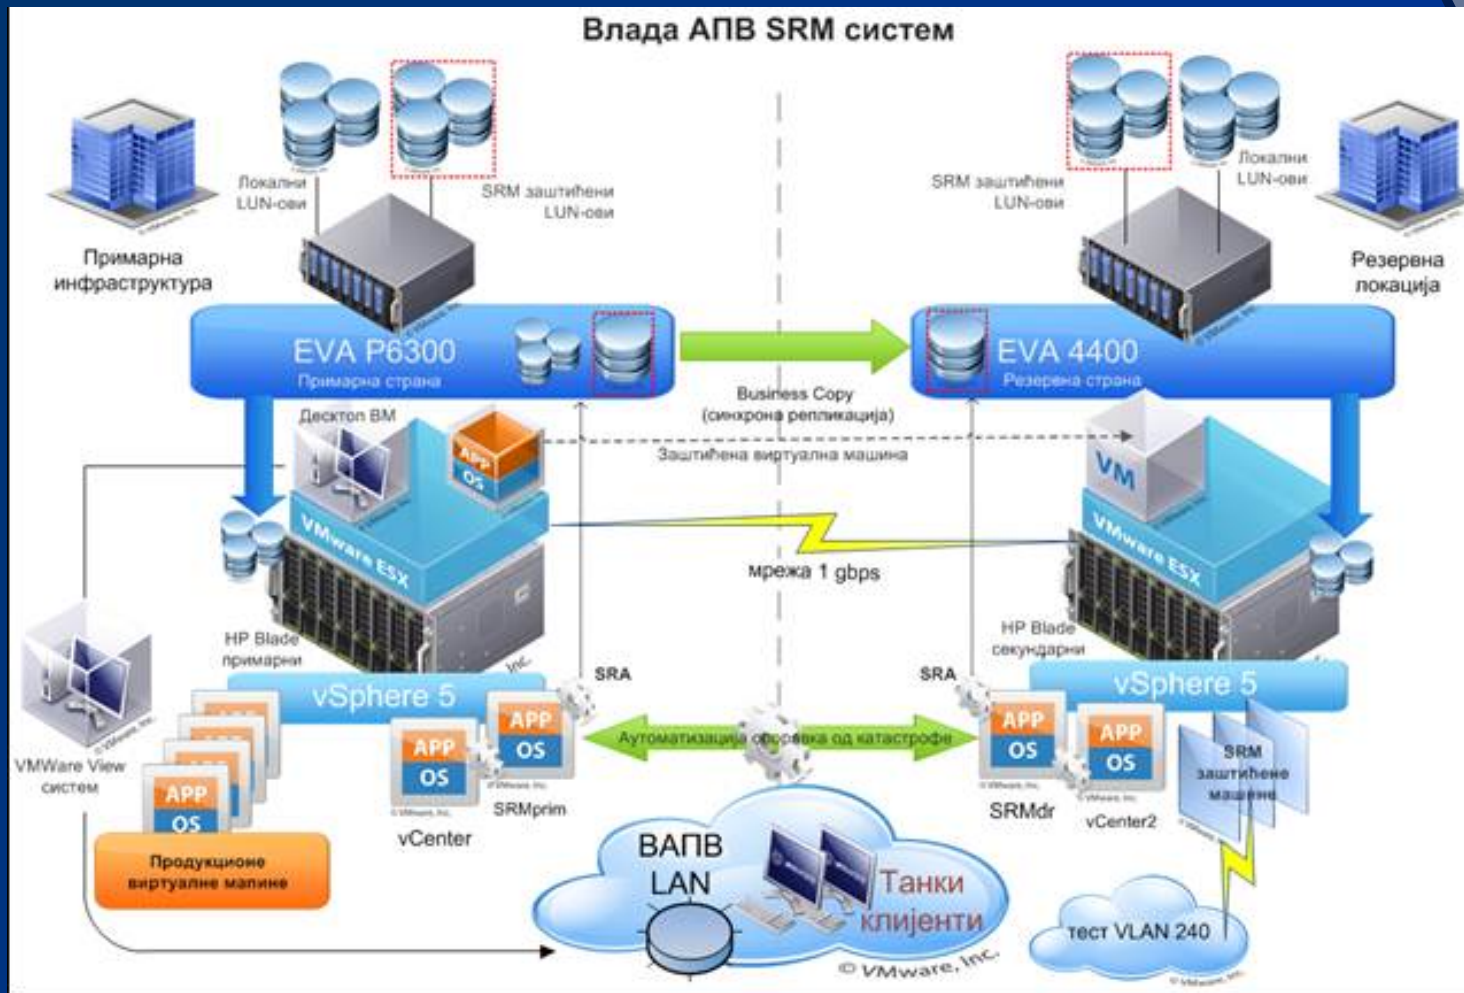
Влада АПВ SRM систем

Локални LUN-ови

SRM заштићени LUN-ови

Примарна инфраструктура

SRM заштићени LUN-ови

Локални LUN-ови

Резервна локација

EVA P6300
Примарна страна

EVA 4400
Резервна страна

Business Copy
(синхрона репликација)

Десктоп ВМ

App
OS

Заштићена виртуална машина

VM

VMware ESX

VMware ESX

мрежа 1 gbps

HP Blade примарни

HP Blade секундарни

SRA

SRA

vSphere 5

vSphere 5

APP
OS

APP
OS

APP
OS

APP
OS

Аутоматизација опоравка од катастрофе

VMWare View систем

APP
OS

Продукционе виртуалне машине

vCenter

SRMprim

SRMdr

vCenter2

SRM заштићене машине

ВАПВ LAN

Танки клијенти

тест VLAN 240

© VMware, Inc.